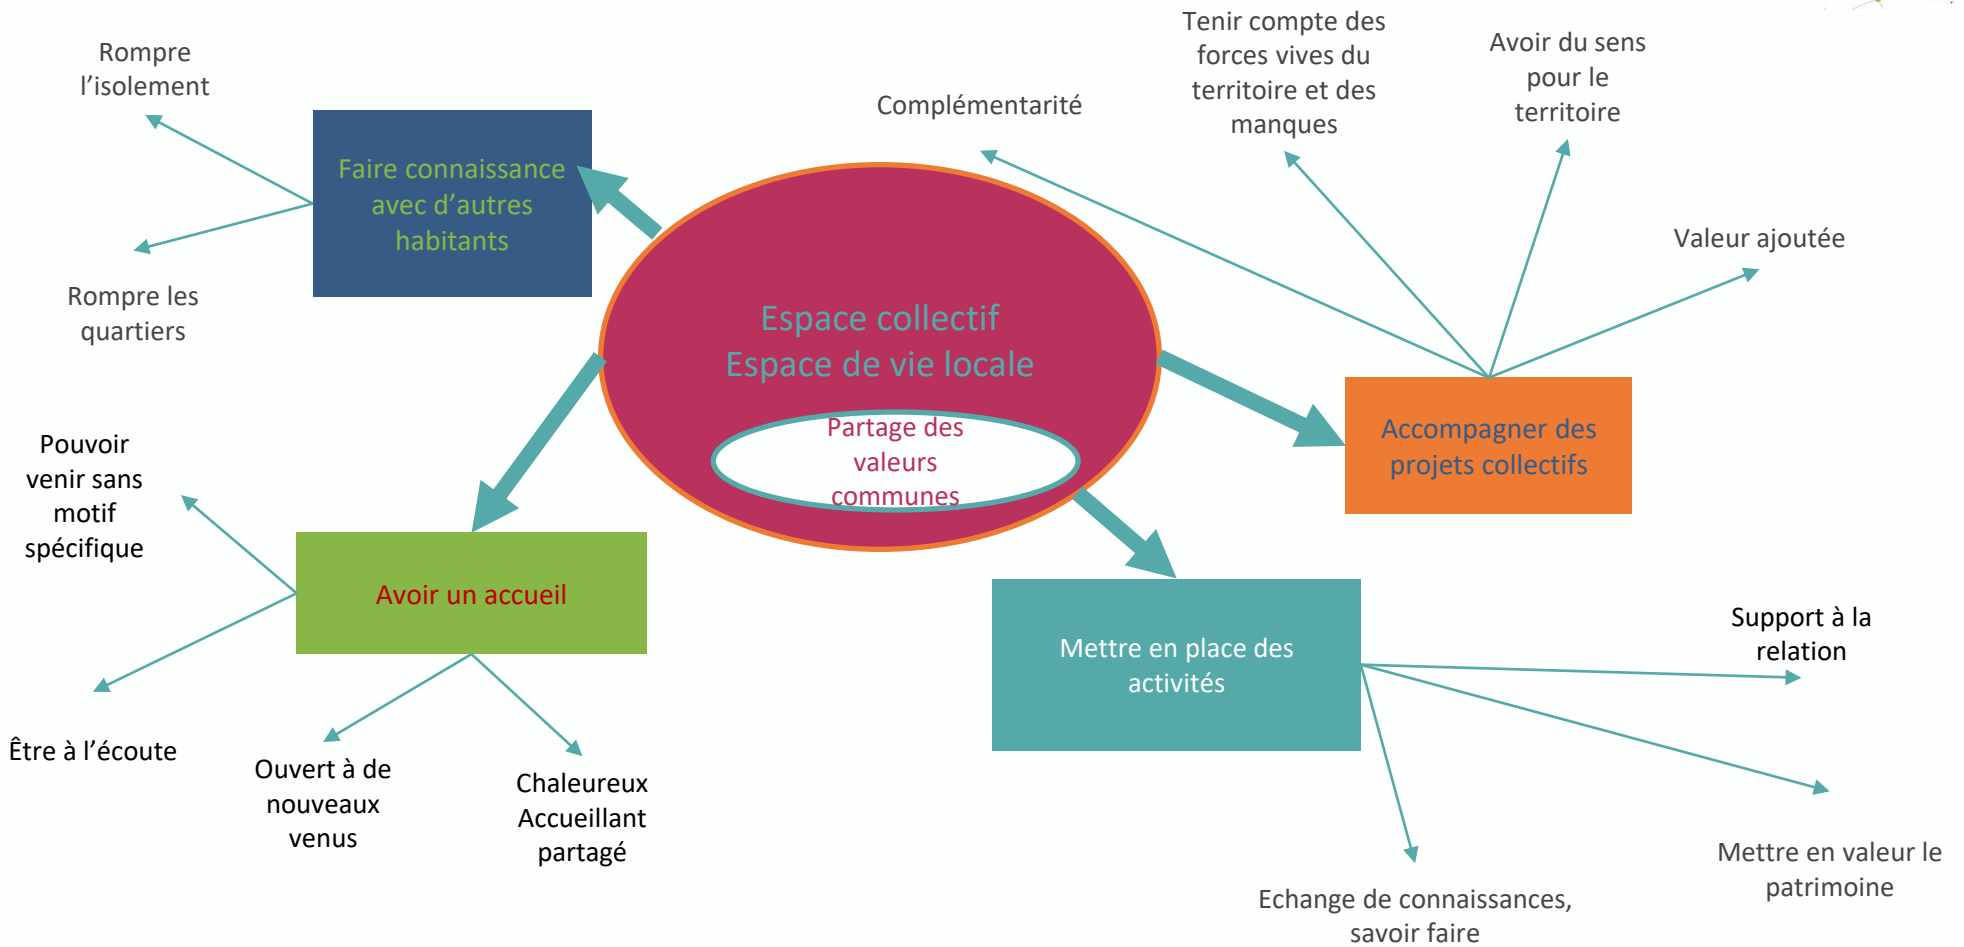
Rompre l'isolement

Faire connaissance avec d'autres habitants

Rompre les quartiers

Complémentarité

Tenir compte des forces vives du territoire et des manques

Avoir du sens pour le territoire

Valeur ajoutée

Espace collectif
Espace de vie locale

Partage des valeurs communes

Accompagner des projets collectifs

Pouvoir venir sans motif spécifique

Avoir un accueil

Être à l'écoute

Ouvert à de nouveaux venus

Chaleureux Accueillant partagé

Mettre en place des activités

Support à la relation

Mettre en valeur le patrimoine

Echange de connaissances, savoir faire